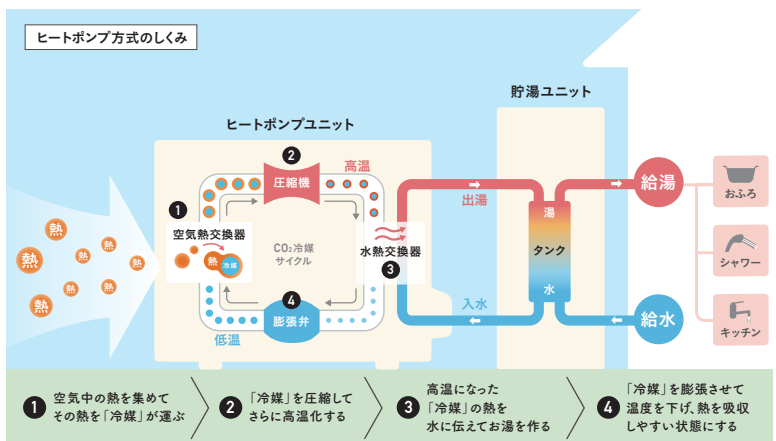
ヒートポンプ方式のしくみ

ヒートポンプユニット

貯湯ユニット

熱
熱
熱
熱
熱
熱
熱
熱
熱

2
圧縮機
高温

1
空気熱交換器
熱
冷媒

$CO_2$冷媒
サイクル

水熱交換器
3

4
膨張弁
低温

出湯
入水

湯
タンク
水

給湯
給水

おふろ
シャワー
キッチン

1 空気中の熱を集めて その熱を「冷媒」が運ぶ

2 「冷媒」を圧縮して さらに高温化する

3 高温になった 「冷媒」の熱を 水に伝えてお湯を作る

4 「冷媒」を膨張させて 温度を下げ、熱を吸収 しやすい状態にする